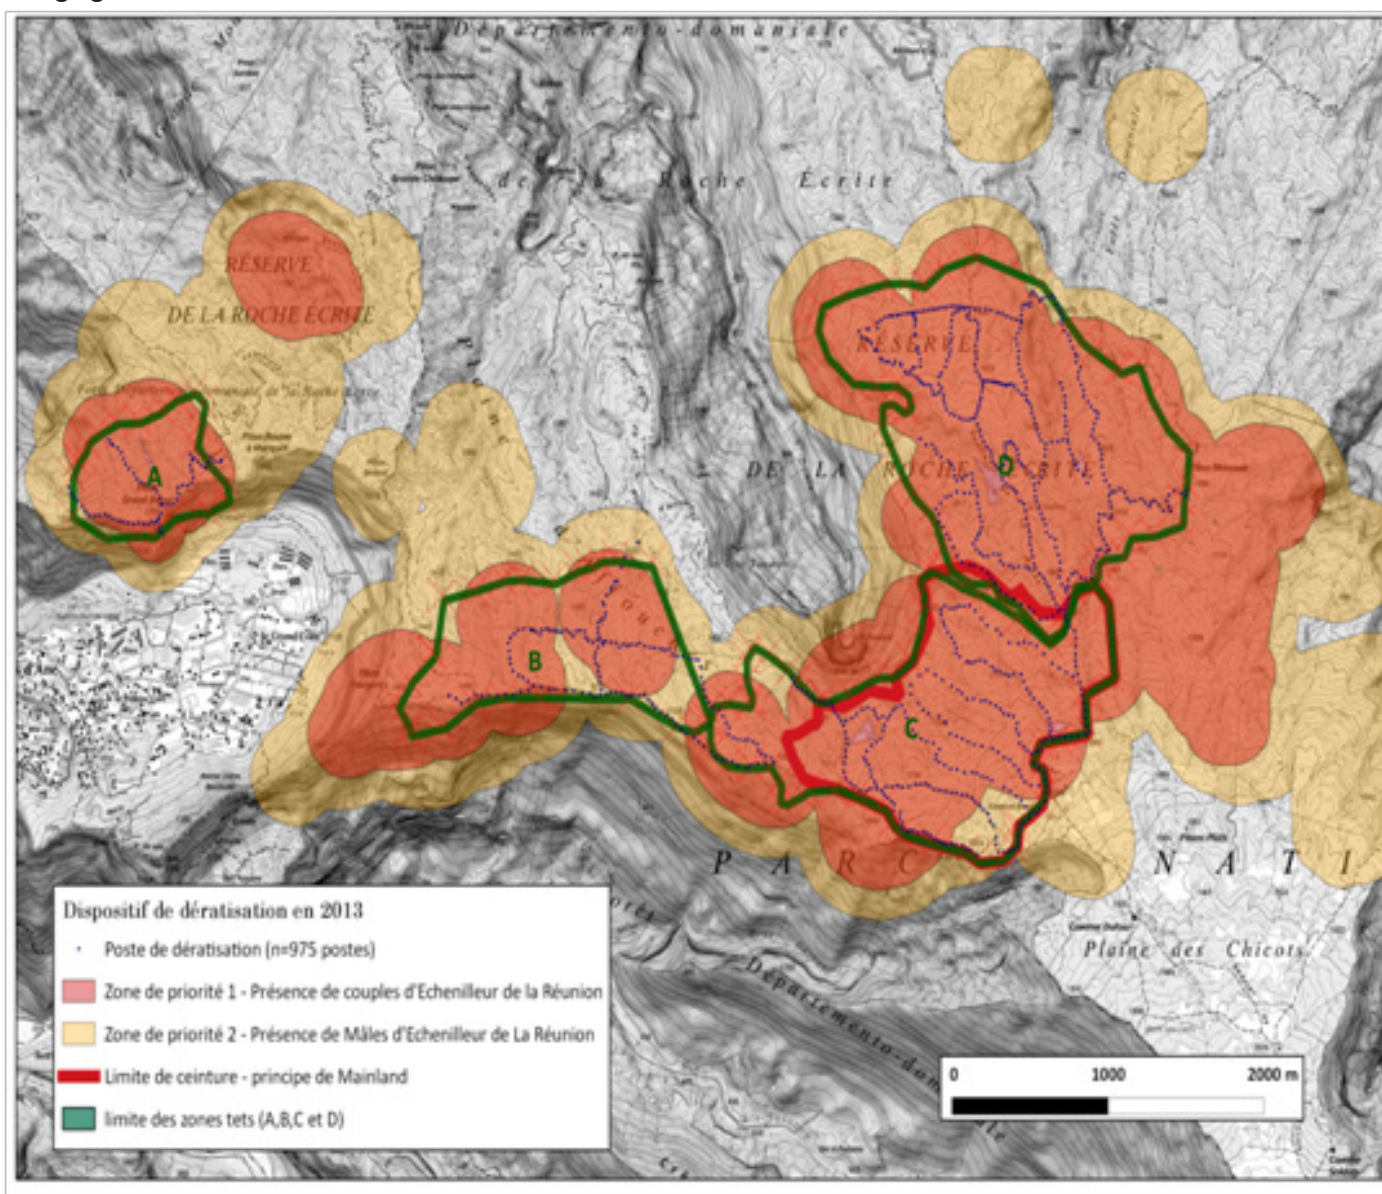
Département-domaniale

de la Roche Écrite

RÉSERVE

DE LA ROCHE ÉCRITE

A

RÉSERVE

DE LA ROCHE ÉCRITE

D

B

C

P A R C

N A T I

Plaine des Chicots

Département-domaniale

Dispositif de dératisation en 2013

Poste de dératisation (n=975 postes)

Zone de priorité 1 - Présence de couples d'Echenilleur de la Réunion

Zone de priorité 2 - Présence de Mâles d'Echenilleur de La Réunion

Limite de ceinture - principe de Mainland

limite des zones tets (A,B,C et D)

0 1000 2000 m